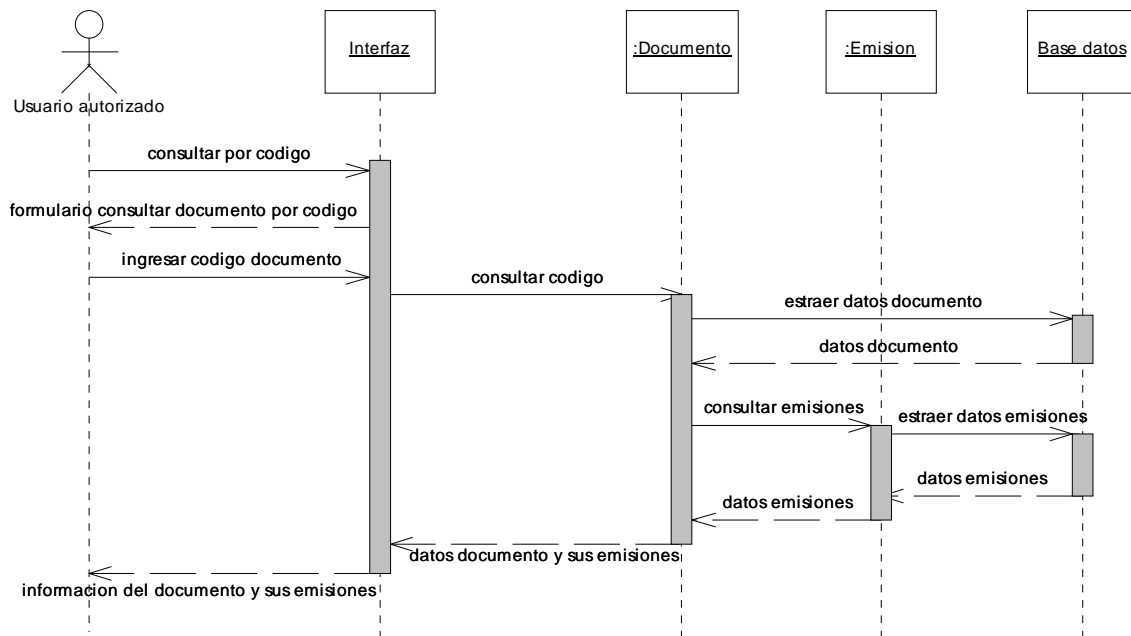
Usuario autorizado

Interfaz

:Documento

:Emision

Base datos

consultar por codigo

formulario consultar documento por codigo

ingresar codigo documento

consultar codigo

estraer datos documento

datos documento

consultar emisiones

estraer datos emisiones

datos emisiones

datos emisiones

datos documento y sus emisiones

informacion del documento y sus emisiones